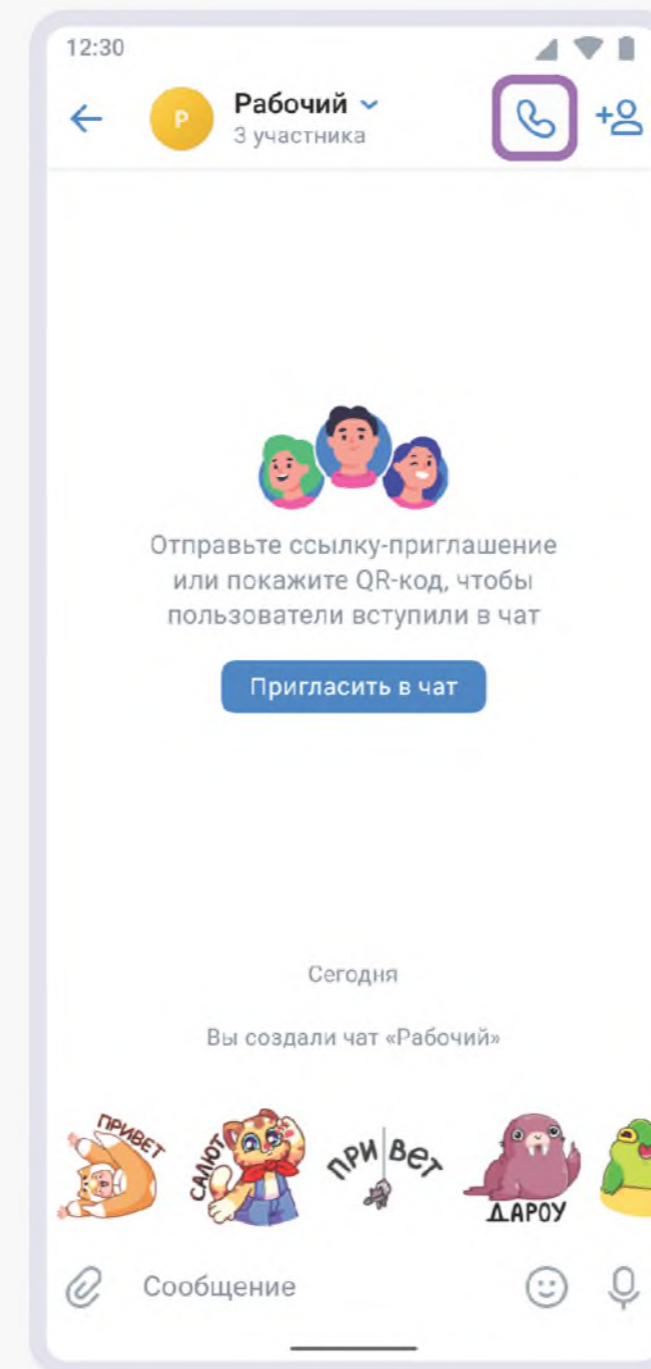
12:30

Р

Рабочий

3 участника

Отправьте ссылку-приглашение или покажите QR-код, чтобы пользователи вступили в чат

Пригласить в чат

Сегодня

Вы создали чат «Рабочий»

ПРИВЕТ

САЛЮТ

ПРИВЕТ

ДАРОУ

Сообщение